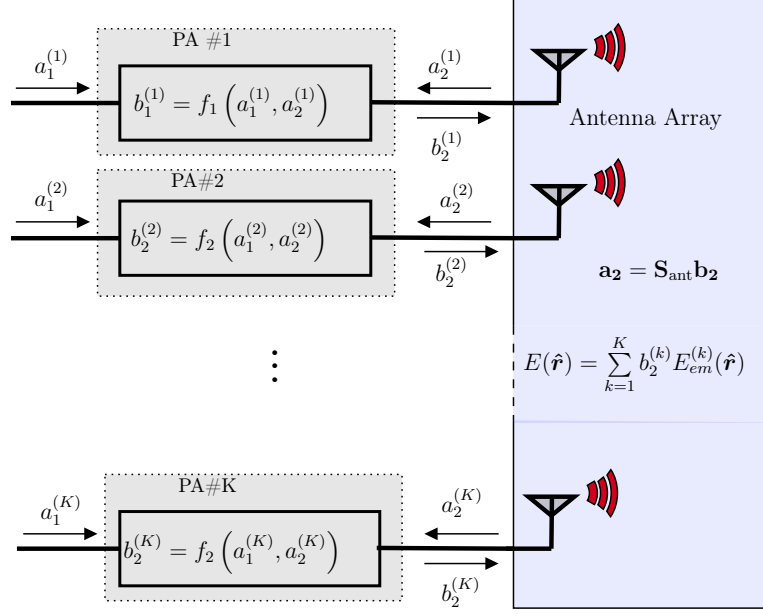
PA #1

$a_1^{(1)}$

$b_1^{(1)} = f_1\left(a_1^{(1)}, a_2^{(1)}\right)$

$a_2^{(1)}$

$b_2^{(1)}$

Antenna Array

PA#2

$a_1^{(2)}$

$b_2^{(2)} = f_2\left(a_1^{(2)}, a_2^{(2)}\right)$

$a_2^{(2)}$

$b_2^{(2)}$

$\mathbf{a_2} = \mathbf{S}_{\text{ant}}\mathbf{b_2}$

$E(\hat{\boldsymbol{r}}) = \sum_{k=1}^{K} b_2^{(k)} E_{em}^{(k)}(\hat{\boldsymbol{r}})$

PA#K

$a_1^{(K)}$

$b_2^{(K)} = f_2\left(a_1^{(K)}, a_2^{(K)}\right)$

$a_2^{(K)}$

$b_2^{(K)}$